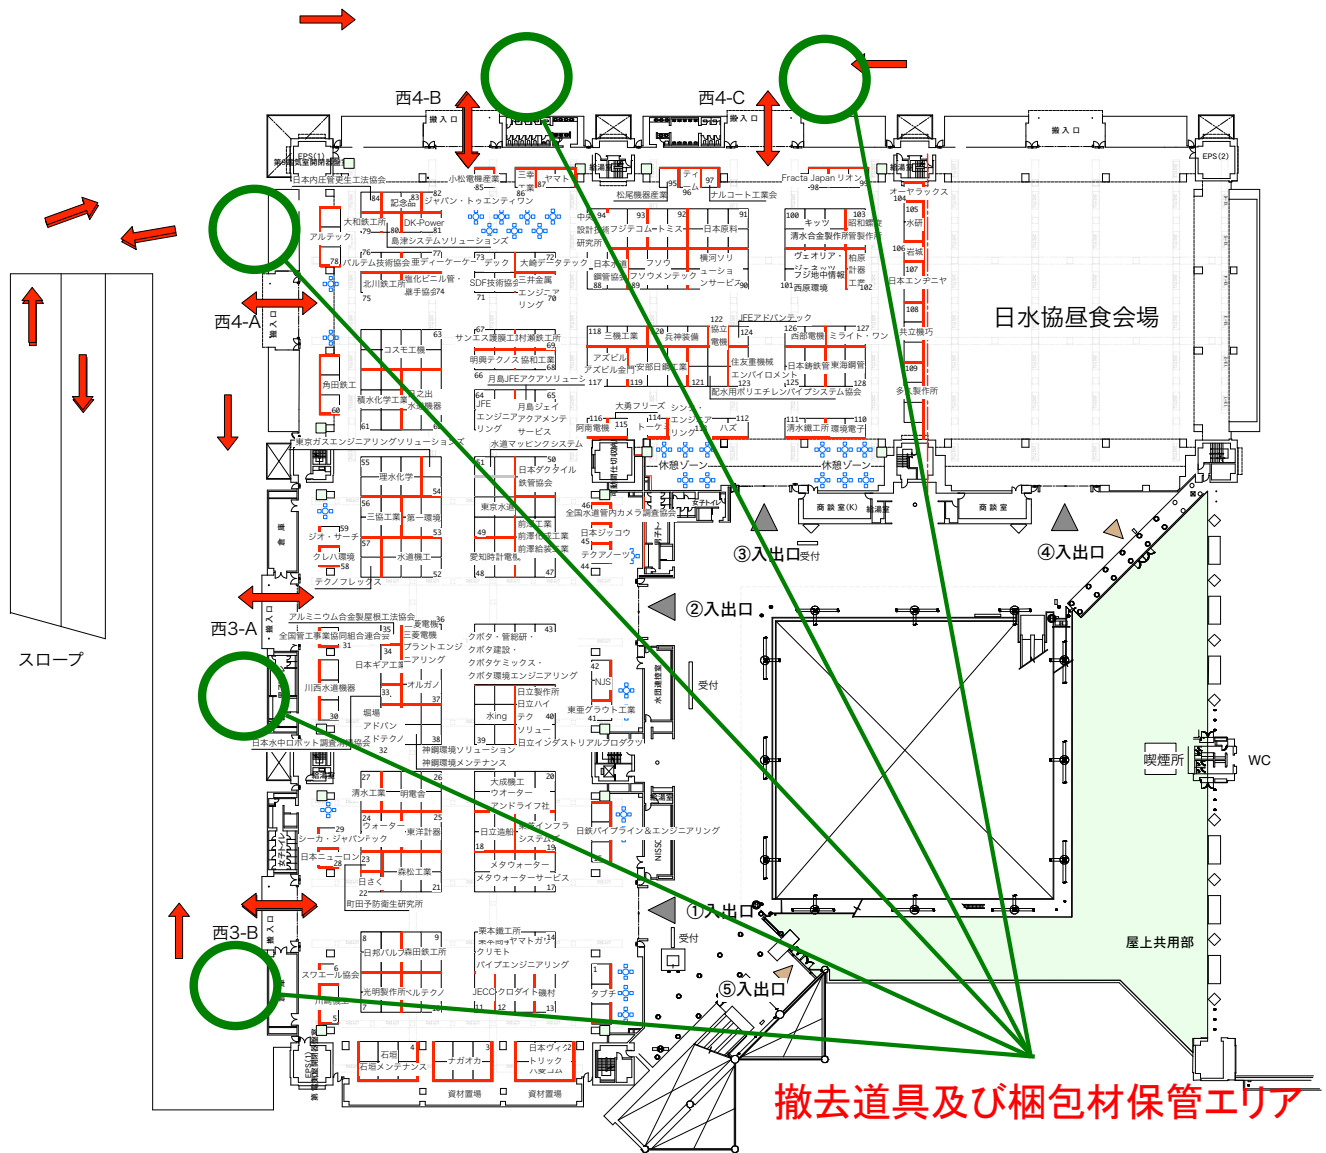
西4-B
西4-C
搬入口
搬入口
搬入口
EPS(1)
EPS(2)
日本内圧管更生工法協会
小松電機産業
三幸工業
ヤマト
松尾機器産業
ティム
ナルコート工業会
Fracta Japan
リオン
オーヤラックス
記念
ジャパン・トゥエンティワン
大和鉄工所
DK-Power
島津システムソリューションズ
アルテック
中央設計技術研究所
フジテコム
トミス
日本原料
キッツ
昭和機器
清水合金製作所
管製作所
ヴェオリア・ジェネッツ
フジ地中情報
柏原計器工業
西原環境
水研
岩城
日本エンヂニヤ
パルテム技術協会
亜ディーケー
テック
大崎データテック
日本鋼管
フソウ
横河ソリ
ューション
ンサービス
北川鉄工所
塩化ビニル管・継手協会
SDF技術協会
三井金属エンジニアリング
鋼管協会
フソウメンテック
日水協昼食会場
西4-A
JFEアドバンテック
サンエス護謨工業
村瀬鉄工所
明興テクノス
協和工業
月島JFEアクアソリューション
コスモ工機
角田鉄工
積水化学工業
日之出水道機器
JFEエンジニアリング
月島ジェイアクアメンテサービス
三機工業
兵神装備
アズビル
アズビル金門
安部日鋼工業
協立電機
西部電機
ミライト・ワン
共立機巧
日本鋳鉄管
東海鋼管
住友重機械エンバイロメント
配水用ポリエチレンパイプシステム協会
多久製作所
大勇フリーズ
シンエンジニアリング
阿南電機
トーケミ
ハズ
清水鐵工所
環境電子
東京ガスエンジニアリングソリューションズ
水道マッピングシステム
休憩ゾーン
休憩ゾーン
理水化学
日本ダクタイル鉄管協会
東京水道
三協工業
第一環境
全国水道管内カメラ調査協会
ジオ・サーチ
前澤工業
前澤化成工業
前澤給装工業
日本ジッコウ
クレハ環境
水道機工
愛知時計電機
テクアノーツ
テクノフレックス
③入出口
受付
商談室(K)
商談室
④入出口
②入出口
スロープ
西3-A
アルミニウム合金製屋根工法協会
全国管工事業協同組合連合会
日本ギアエ業
三菱電機
プラントエンジニアリング
クボタ・管総研・クボタ建設・クボタケミックス・クボタ環境エンジニアリング
オルガノ
NJS
川西水道機器
日立製作所
日立ハイテク
ソリュー
kking
東亜グラウトエ業
日本水中ロボット調査清掃協会
日立インダストリアルプロダクツ
神鋼環境ソリューション
神鋼環境メンテナンス
受付
大成機工
ウオーター
アンドライフ社
日鉄パイプライン&エンジニアリング
清水工業
明電舎
ウォーター
東洋計器
シーカ・ジャパン
日本ニューロン
日立造船
水インフラシステム
メタウォーター
メタウォーターサービス
NSSC
森松工業
日さく
町田予防衛生研究所
喫煙所
WC
屋上共用部
①入出口
西3-B
栗本鐵工所
ヤマトガワ
日邦バルブ
森田鉄工所
クリモト
パイプエンジニアリング
スワエール協会
光明製作所
ペルテクノ
JECC
クロダイト
磯村
タブチ
⑤入出口
受付
川崎
石垣
石垣メンテナンス
ナガオカ
日本ヴィクトリック
資材置場
資材置場
撤去道具及び梱包材保管エリア